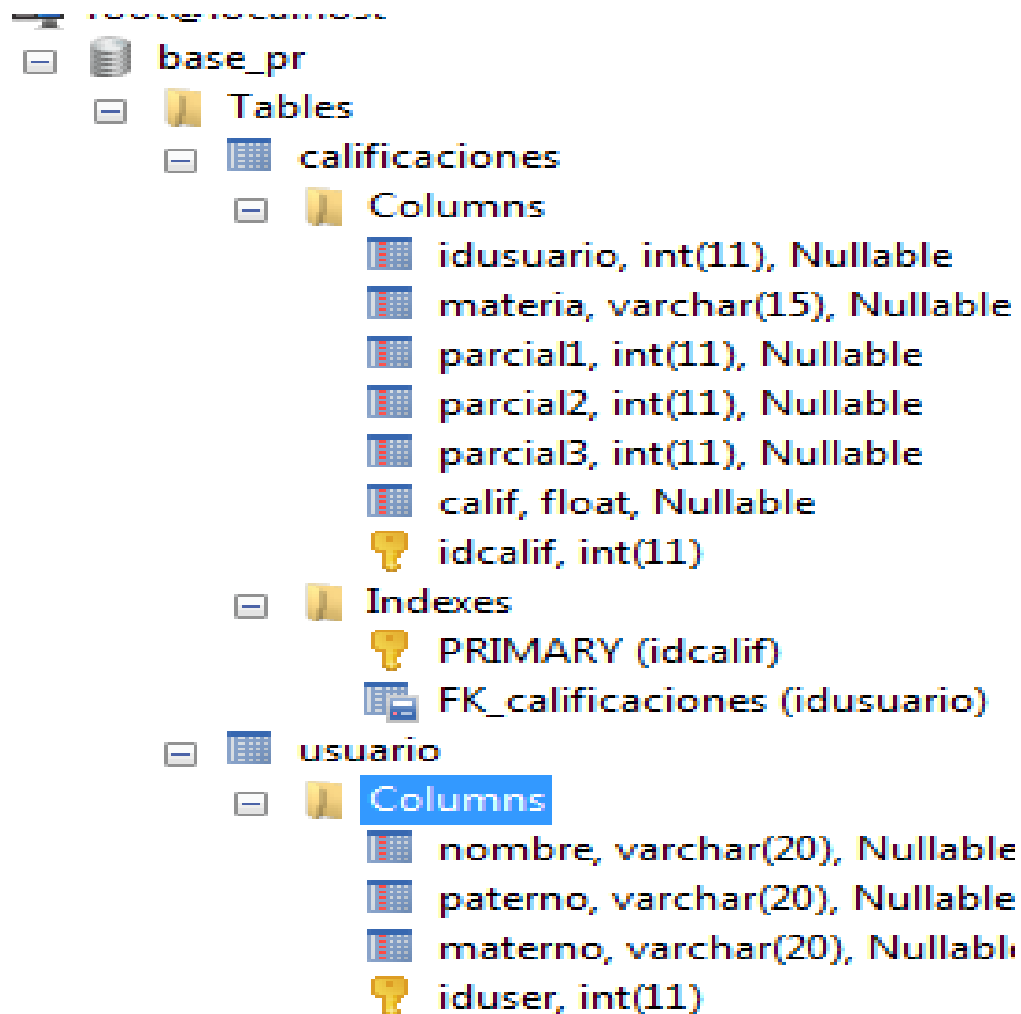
root@localhost
base_pr
Tables
calificaciones
Columns
idusuario, int(11), Nullable
materia, varchar(15), Nullable
parcial1, int(11), Nullable
parcial2, int(11), Nullable
parcial3, int(11), Nullable
calif, float, Nullable
idcalif, int(11)
Indexes
PRIMARY (idcalif)
FK_calificaciones (idusuario)
usuario
Columns
nombre, varchar(20), Nullable
paterno, varchar(20), Nullable
materno, varchar(20), Nullabl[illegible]
iduser, int(11)